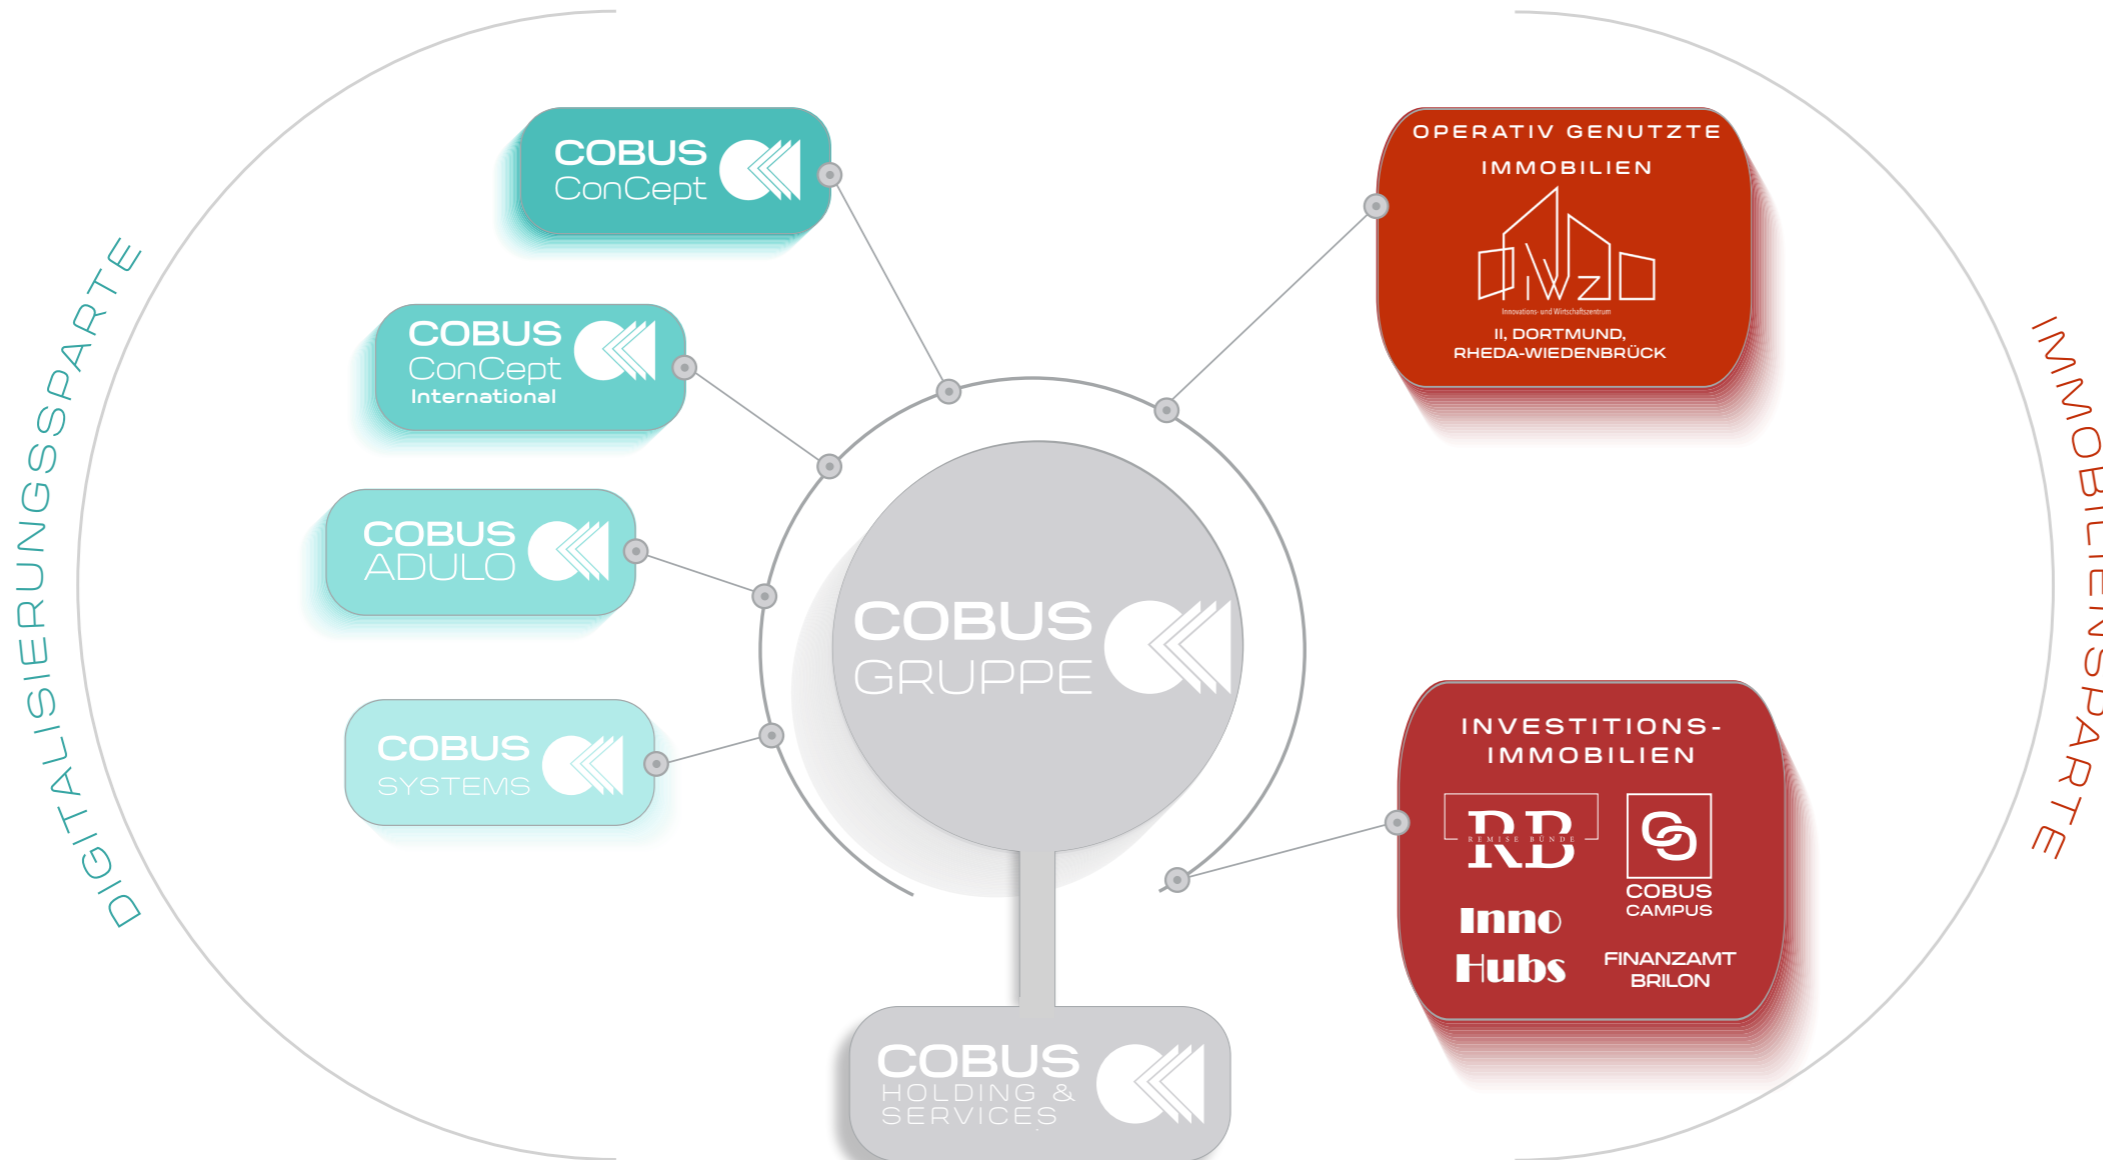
DIGITALISIERUNGSSPARTE

COBUS ConCept

COBUS ConCept International

COBUS ADULO

COBUS SYSTEMS

COBUS GRUPPE

COBUS HOLDING & SERVICES

OPERATIV GENUTZTE IMMOBILIEN

IWZ

Innovations- und Wirtschaftszentrum

II, DORTMUND, RHEDA-WIEDENBRÜCK

INVESTITIONS-IMMOBILIEN

RB
REMISE BÜNDE

COBUS CAMPUS

Inno Hubs

FINANZAMT BRILON

IMMOBILIENSPARTE